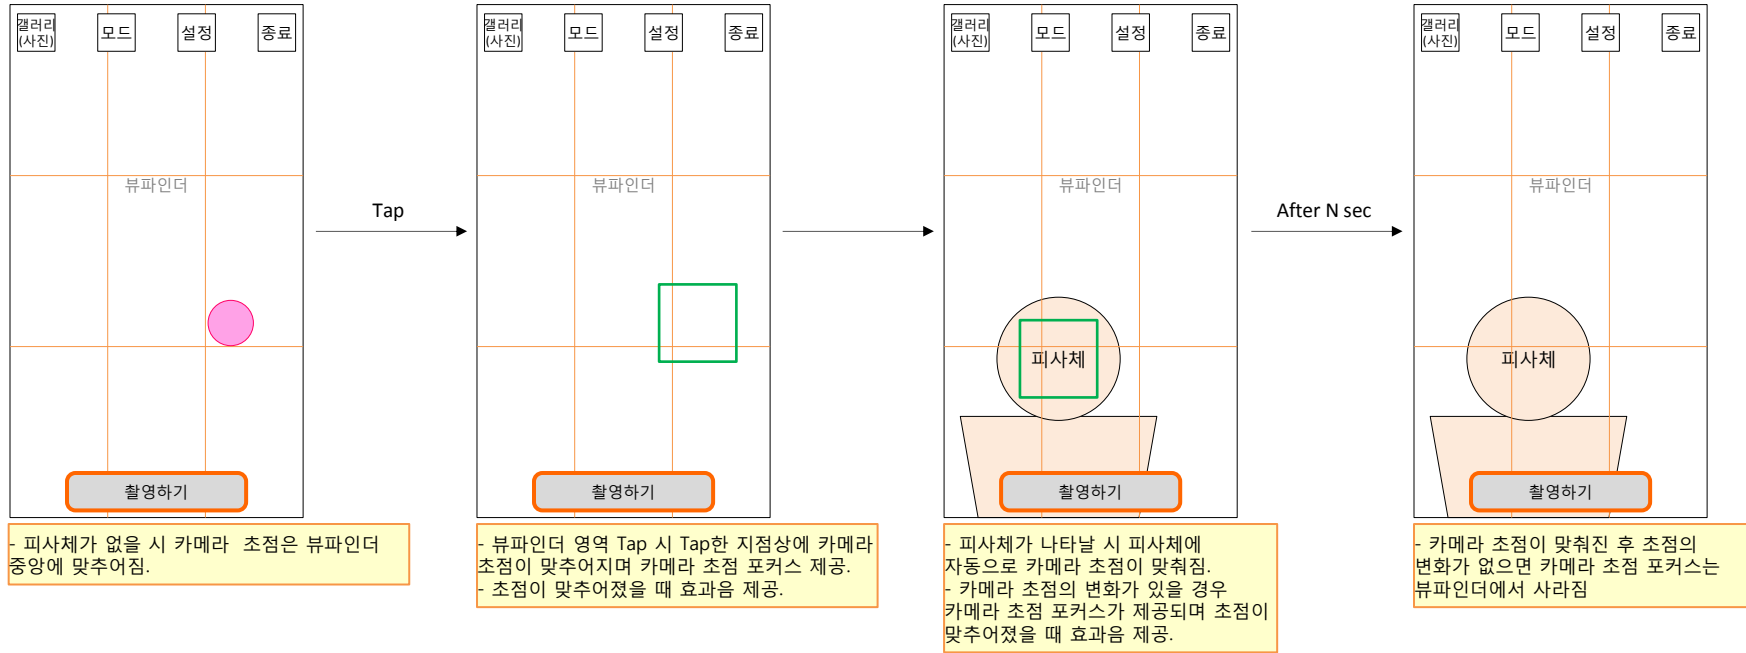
갤러리 (사진)
모드
설정
종료
뷰파인더
촬영하기

- 피사체가 없을 시 카메라 초점은 뷰파인더 중앙에 맞추어짐.

Tap

갤러리 (사진)
모드
설정
종료
뷰파인더
촬영하기

- 뷰파인더 영역 Tap 시 Tap한 지점상에 카메라 초점이 맞추어지며 카메라 초점 포커스 제공.
- 초점이 맞추어졌을 때 효과음 제공.

갤러리 (사진)
모드
설정
종료
뷰파인더
피사체
촬영하기

- 피사체가 나타날 시 피사체에 자동으로 카메라 초점이 맞춰짐.
- 카메라 초점의 변화가 있을 경우 카메라 초점 포커스가 제공되며 초점이 맞추어졌을 때 효과음 제공.

After N sec

갤러리 (사진)
모드
설정
종료
뷰파인더
피사체
촬영하기

- 카메라 초점이 맞춰진 후 초점의 변화가 없으면 카메라 초점 포커스는 뷰파인더에서 사라짐